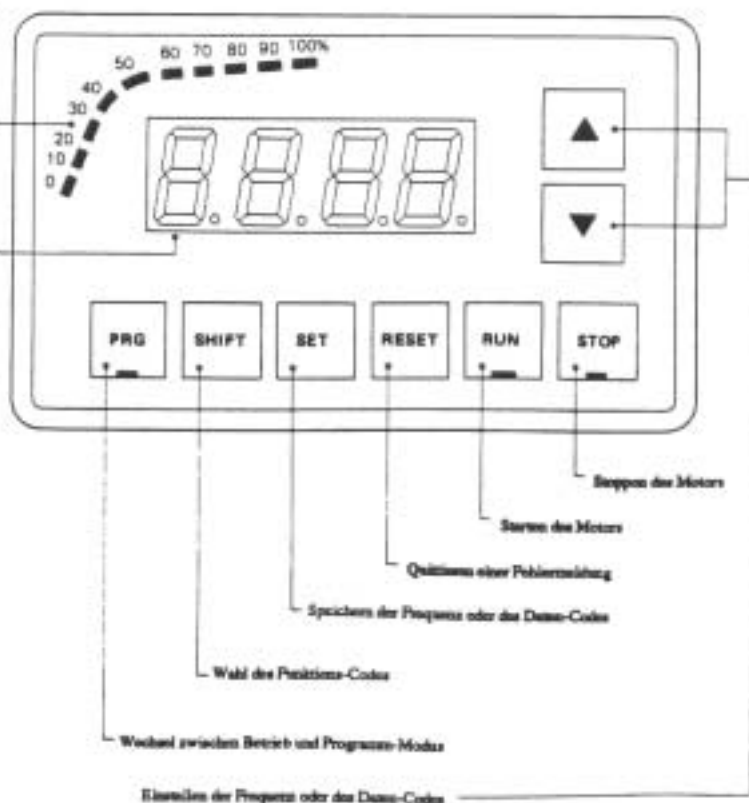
0
10
20
30
40
50
60
70
80
90
100%

PRG
SHIFT
SET
RESET
RUN
STOP

Stoppen des Motors

Starten des Motors

Quittieren einer Fehlermeldung

Speichern der Frequenz oder des Daten-Codes

Wahl des Funktions-Codes

Wechsel zwischen Betrieb und Programm-Modus

Einstellen der Frequenz oder des Daten-Codes